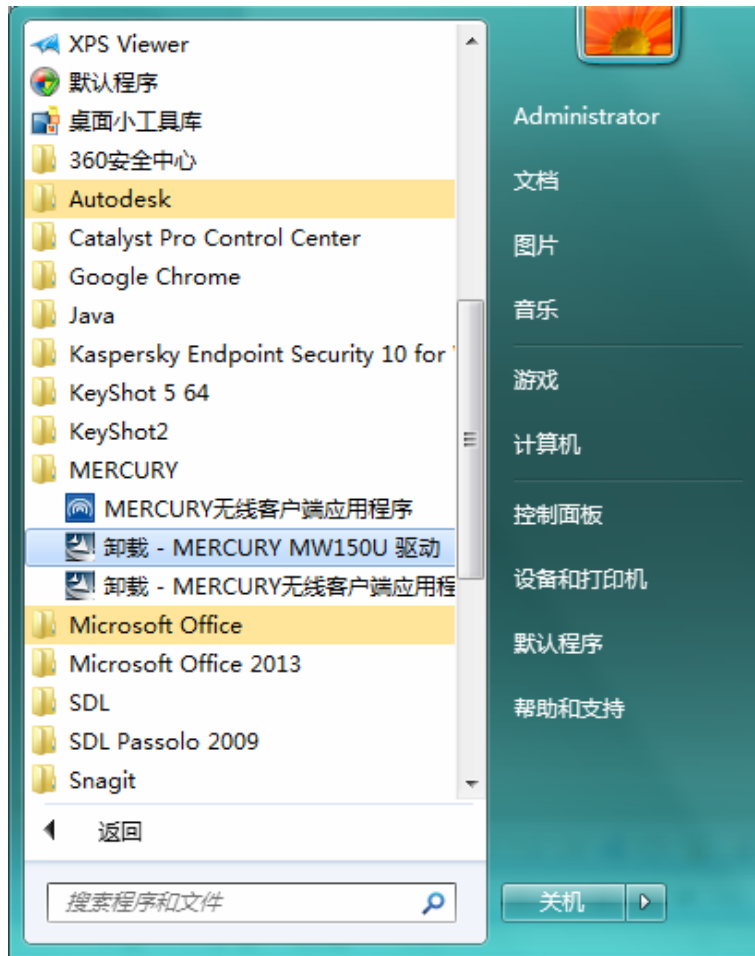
XPS Viewer
默认程序
桌面小工具库
360安全中心
Autodesk
Catalyst Pro Control Center
Google Chrome
Java
Kaspersky Endpoint Security 10 for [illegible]
KeyShot 5 64
KeyShot2
MERCURY
MERCURY无线客户端应用程序
卸载 - MERCURY MW150U 驱动
卸载 - MERCURY无线客户端应用程
Microsoft Office
Microsoft Office 2013
SDL
SDL Passolo 2009
Snagit
返回
搜索程序和文件

Administrator
文档
图片
音乐
游戏
计算机
控制面板
设备和打印机
默认程序
帮助和支持
关机